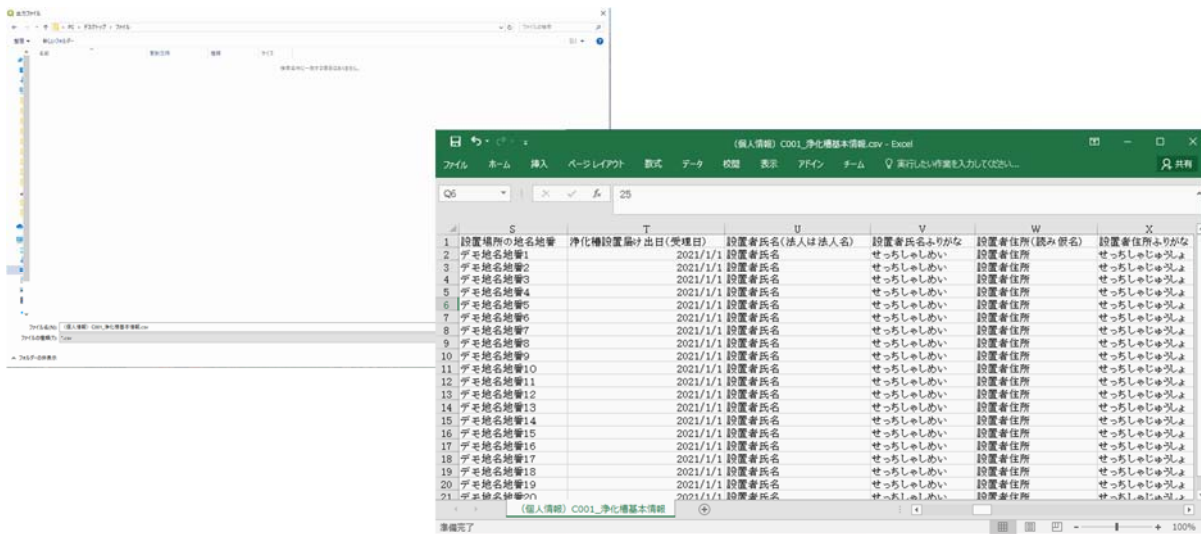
出力ファイル

← → ↑ PC > デスクトップ > ファイル

整理 ▾ 新しいフォルダー

名前 更新日時 種類 サイズ

検索条件に一致する項目はありません。

ファイル名(N): (個人情報) C001_浄化槽基本情報.csv
ファイルの種類(T): *.csv

^ フォルダーの非表示

(個人情報) C001_浄化槽基本情報.csv - Excel

ファイル ホーム 挿入 ページレイアウト 数式 データ 校閲 表示 アドイン チーム 実行したい作業を入力してください... 共有

Q5 25

| | S | T | U | V | W | X |
|---|---|---|---|---|---|---|
| 1 | 設置場所の地名地番 | 浄化槽設置届け出日(受理日) | 設置者氏名(法人は法人名) | 設置者氏名ふりがな | 設置者住所(読み仮名) | 設置者住所ふりがな |
| 2 | デモ地名地番1 | 2021/1/1 | 設置者氏名 | せっちしゃしめい | 設置者住所 | せっちしゃじゅうしょ |
| 3 | デモ地名地番2 | 2021/1/1 | 設置者氏名 | せっちしゃしめい | 設置者住所 | せっちしゃじゅうしょ |
| 4 | デモ地名地番3 | 2021/1/1 | 設置者氏名 | せっちしゃしめい | 設置者住所 | せっちしゃじゅうしょ |
| 5 | デモ地名地番4 | 2021/1/1 | 設置者氏名 | せっちしゃしめい | 設置者住所 | せっちしゃじゅうしょ |
| 6 | デモ地名地番5 | 2021/1/1 | 設置者氏名 | せっちしゃしめい | 設置者住所 | せっちしゃじゅうしょ |
| 7 | デモ地名地番6 | 2021/1/1 | 設置者氏名 | せっちしゃしめい | 設置者住所 | せっちしゃじゅうしょ |
| 8 | デモ地名地番7 | 2021/1/1 | 設置者氏名 | せっちしゃしめい | 設置者住所 | せっちしゃじゅうしょ |
| 9 | デモ地名地番8 | 2021/1/1 | 設置者氏名 | せっちしゃしめい | 設置者住所 | せっちしゃじゅうしょ |
| 10 | デモ地名地番9 | 2021/1/1 | 設置者氏名 | せっちしゃしめい | 設置者住所 | せっちしゃじゅうしょ |
| 11 | デモ地名地番10 | 2021/1/1 | 設置者氏名 | せっちしゃしめい | 設置者住所 | せっちしゃじゅうしょ |
| 12 | デモ地名地番11 | 2021/1/1 | 設置者氏名 | せっちしゃしめい | 設置者住所 | せっちしゃじゅうしょ |
| 13 | デモ地名地番12 | 2021/1/1 | 設置者氏名 | せっちしゃしめい | 設置者住所 | せっちしゃじゅうしょ |
| 14 | デモ地名地番13 | 2021/1/1 | 設置者氏名 | せっちしゃしめい | 設置者住所 | せっちしゃじゅうしょ |
| 15 | デモ地名地番14 | 2021/1/1 | 設置者氏名 | せっちしゃしめい | 設置者住所 | せっちしゃじゅうしょ |
| 16 | デモ地名地番15 | 2021/1/1 | 設置者氏名 | せっちしゃしめい | 設置者住所 | せっちしゃじゅうしょ |
| 17 | デモ地名地番16 | 2021/1/1 | 設置者氏名 | せっちしゃしめい | 設置者住所 | せっちしゃじゅうしょ |
| 18 | デモ地名地番17 | 2021/1/1 | 設置者氏名 | せっちしゃしめい | 設置者住所 | せっちしゃじゅうしょ |
| 19 | デモ地名地番18 | 2021/1/1 | 設置者氏名 | せっちしゃしめい | 設置者住所 | せっちしゃじゅうしょ |
| 20 | デモ地名地番19 | 2021/1/1 | 設置者氏名 | せっちしゃしめい | 設置者住所 | せっちしゃじゅうしょ |
| 21 | デモ地名地番20 | 2021/1/1 | 設置者氏名 | せっちしゃしめい | 設置者住所 | せっちしゃじゅうしょ |

(個人情報) C001_浄化槽基本情報

準備完了 100%